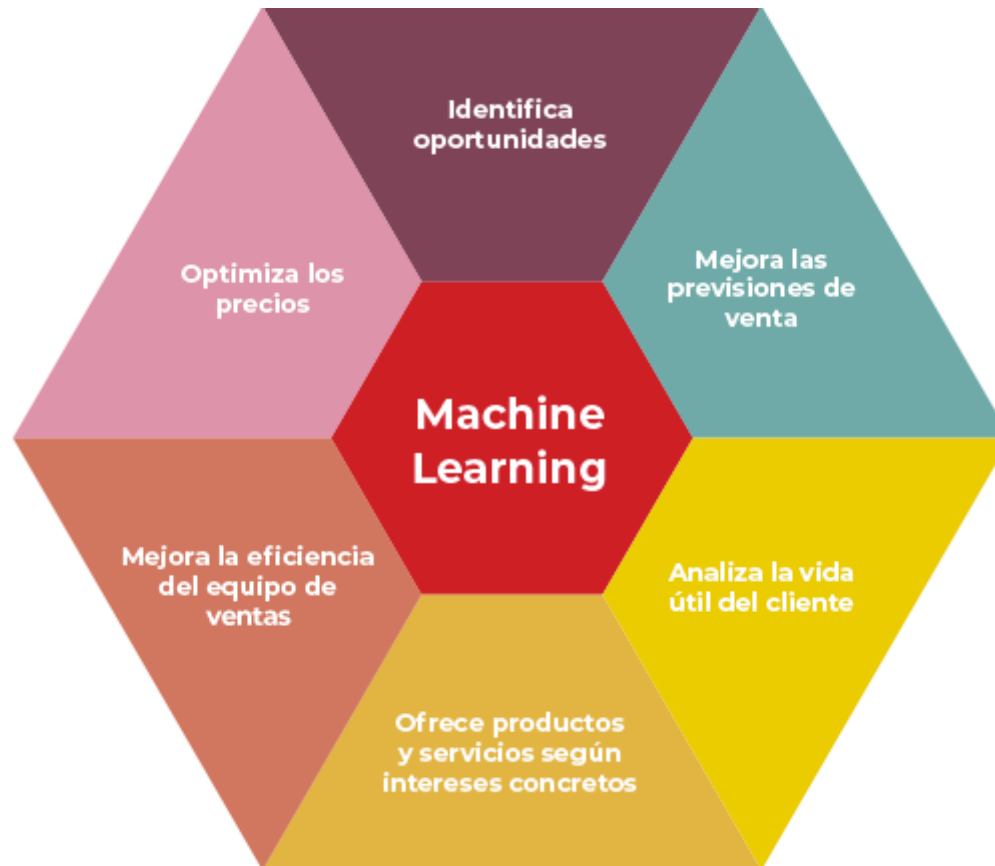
Identifica oportunidades

Optimiza los precios

Mejora las previsiones de venta

Machine Learning

Mejora la eficiencia del equipo de ventas

Analiza la vida útil del cliente

Ofrece productos y servicios según intereses concretos